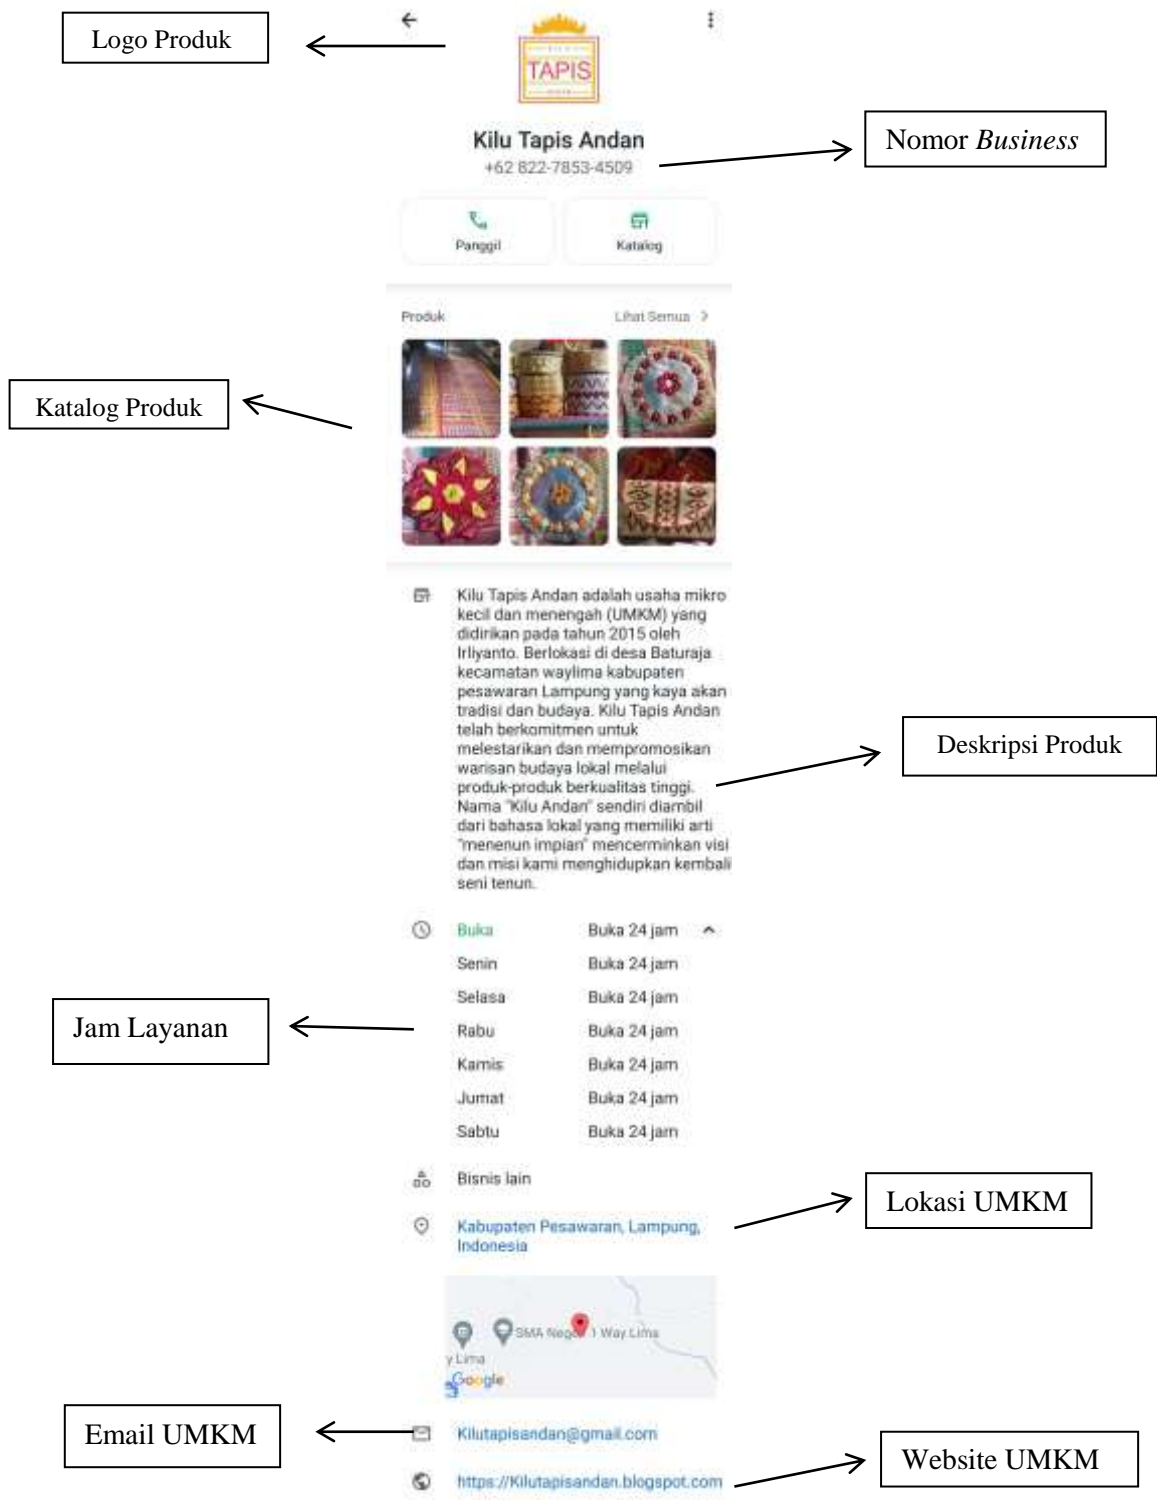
Logo Produk

TAPIS

Kilu Tapis Andan
+62 822-7853-4509

Nomor *Business*

Panggil
Katalog

Produk
Lihat Semua >

Katalog Produk

Kilu Tapis Andan adalah usaha mikro kecil dan menengah (UMKM) yang didirikan pada tahun 2015 oleh Irliyanto. Berlokasi di desa Baturaja kecamatan waylima kabupaten pesawaran Lampung yang kaya akan tradisi dan budaya. Kilu Tapis Andan telah berkomitmen untuk melestarikan dan mempromosikan warisan budaya lokal melalui produk-produk berkualitas tinggi. Nama "Kilu Andan" sendiri diambil dari bahasa lokal yang memiliki arti "menenun impian" mencerminkan visi dan misi kami menghidupkan kembali seni tenun.

Deskripsi Produk

| | |
|---|---|
| Buka | Buka 24 jam |
| Senin | Buka 24 jam |
| Selasa | Buka 24 jam |
| Rabu | Buka 24 jam |
| Kamis | Buka 24 jam |
| Jumat | Buka 24 jam |
| Sabtu | Buka 24 jam |

Jam Layanan

Bisnis lain

Kabupaten Pesawaran, Lampung, Indonesia

Lokasi UMKM

SMA Negeri 1 Way Lima
y Lima
Google

Email UMKM

Kilutapisandan@gmail.com

https://Kilutapisandan.blogspot.com

Website UMKM